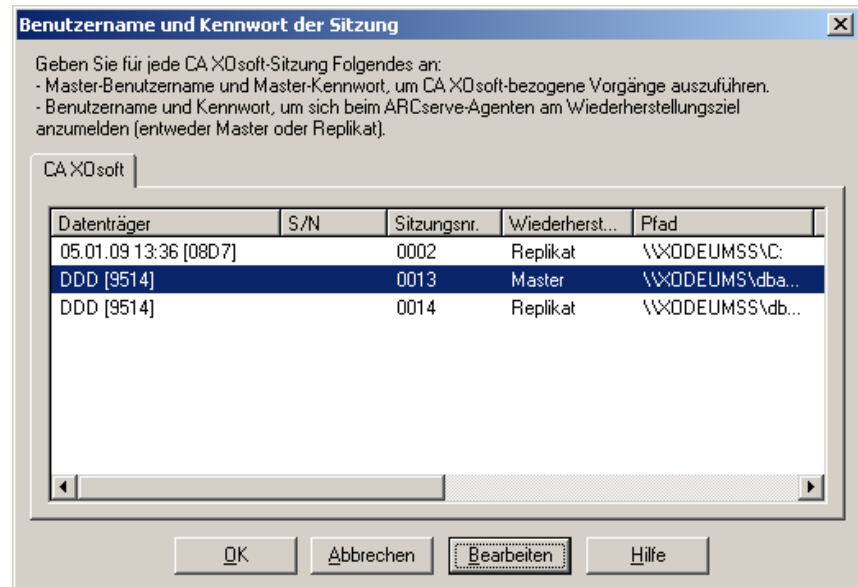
Benutzername und Kennwort der Sitzung

Geben Sie für jede CA XOsoft-Sitzung Folgendes an:
- Master-Benutzername und Master-Kennwort, um CA XOsoft-bezogene Vorgänge auszuführen.
- Benutzername und Kennwort, um sich beim ARCserve-Agenten am Wiederherstellungsziel anzumelden (entweder Master oder Replikat).

CA XOsoft

| Datenträger | S/N | Sitzungsnr. | Wiederherst... | Pfad |
|---|---|---|---|---|
| 05.01.09 13:36 [08D7] | | 0002 | Replikat | \\XODEUMSS\C: |
| DDD [9514] | | 0013 | Master | \\XODEUMS\dba... |
| DDD [9514] | | 0014 | Replikat | \\XODEUMSS\db... |

OK | Abbrechen | Bearbeiten | Hilfe